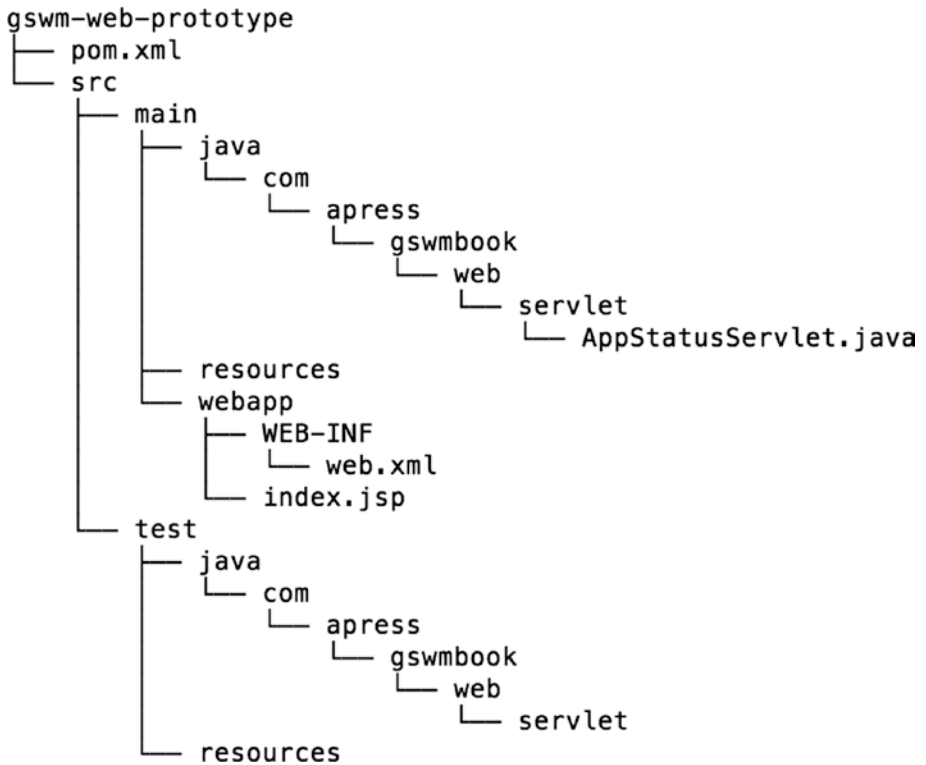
gswm-web-prototype
├── pom.xml
└── src
    ├── main
    │   ├── java
    │   │   └── com
    │   │       └── apress
    │   │           └── gswmbook
    │   │               └── web
    │   │                   └── servlet
    │   │                       └── AppStatusServlet.java
    │   ├── resources
    │   └── webapp
    │       ├── WEB-INF
    │       │   └── web.xml
    │       └── index.jsp
    └── test
        ├── java
        │   └── com
        │       └── apress
        │           └── gswmbook
        │               └── web
        │                   └── servlet
        └── resources